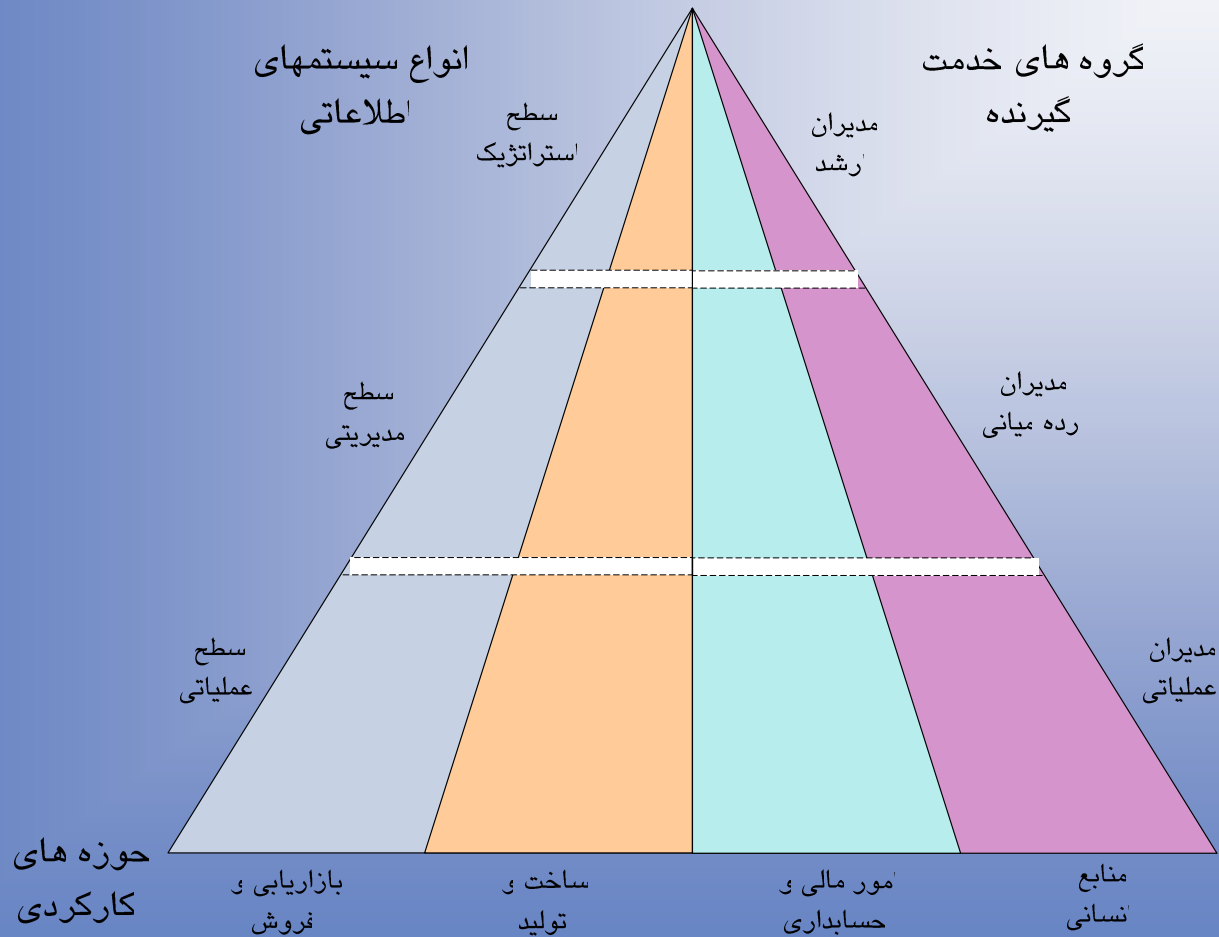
انواع سیستمهای اطلاعاتی

گروه های خدمت گیرنده

سطح استراتژیک

مدیران ارشد

سطح مدیریتی

مدیران رده میانی

سطح عملیاتی

مدیران عملیاتی

حوزه های کارکردی

بازاریابی و فروش

ساخت و تولید

امور مالی و حسابداری

منابع انسانی